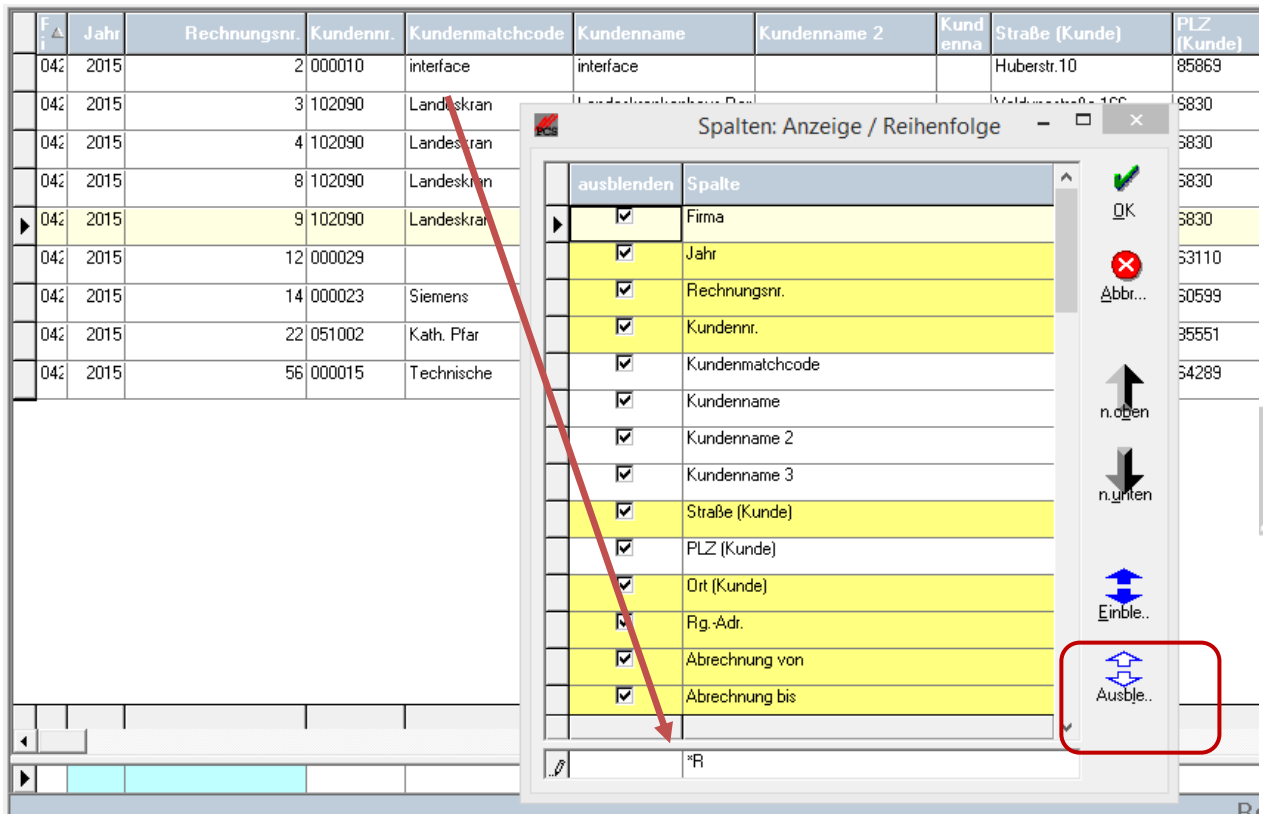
| F i | Jahr | Rechnungsnr. | Kundennr. | Kundenmatchcode | Kundenname | Kundenname 2 | Kund enna | Straße (Kunde) | PLZ (Kunde) |
|---|---|---|---|---|---|---|---|---|---|
| 042 | 2015 | 2 | 000010 | interface | interface | | | Huberstr.10 | 85869 |
| 042 | 2015 | 3 | 102090 | Landeskran | | | | | 5830 |
| 042 | 2015 | 4 | 102090 | Landeskran | | | | | 5830 |
| 042 | 2015 | 8 | 102090 | Landeskran | | | | | 5830 |
| 042 | 2015 | 9 | 102090 | Landeskran | | | | | 5830 |
| 042 | 2015 | 12 | 000029 | | | | | | 53110 |
| 042 | 2015 | 14 | 000023 | Siemens | | | | | 50599 |
| 042 | 2015 | 22 | 051002 | Kath. Pfar | | | | | 35551 |
| 042 | 2015 | 56 | 000015 | Technische | | | | | 54289 |

PCS Spalten: Anzeige / Reihenfolge

| ausblenden | Spalte |
|---|---|
| ☑ | Firma |
| ☑ | Jahr |
| ☑ | Rechnungsnr. |
| ☑ | Kundennr. |
| ☑ | Kundenmatchcode |
| ☑ | Kundenname |
| ☑ | Kundenname 2 |
| ☑ | Kundenname 3 |
| ☑ | Straße (Kunde) |
| ☑ | PLZ (Kunde) |
| ☑ | Ort (Kunde) |
| ☑ | Rg.-Adr. |
| ☑ | Abrechnung von |
| ☑ | Abrechnung bis |

*R

OK
Abbr...
n.oben
n.unten
Einble..
Ausble..

Re